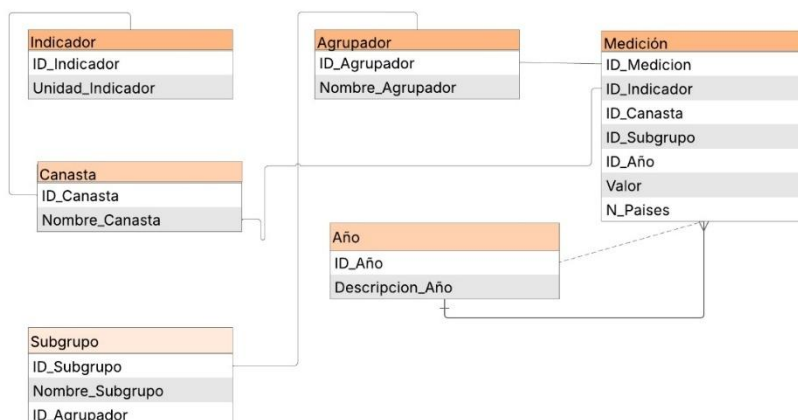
Indicador
ID_Indicador
Unidad_Indicador

Agrupador
ID_Agrupador
Nombre_Agrupador

Medición
ID_Medicion
ID_Indicador
ID_Canasta
ID_Subgrupo
ID_Año
Valor
N_Paises

Canasta
ID_Canasta
Nombre_Canasta

Año
ID_Año
Descripcion_Año

Subgrupo
ID_Subgrupo
Nombre_Subgrupo
ID_Agrupador